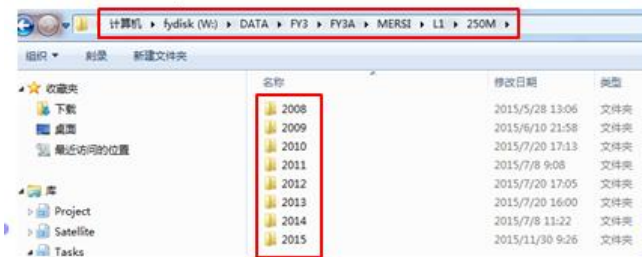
计算机 ▸ fydisk (W:) ▸ DATA ▸ FY3 ▸ FY3A ▸ MERSI ▸ L1 ▸ 250M ▸

组织 ▾ 刻录 新建文件夹

收藏夹
下载
桌面
最近访问的位置

库
Project
Satellite
Tasks

| 名称 | 修改日期 | 类型 |
|---|---|---|
| 2008 | 2015/5/28 13:06 | 文件夹 |
| 2009 | 2015/6/10 21:58 | 文件夹 |
| 2010 | 2015/7/20 17:13 | 文件夹 |
| 2011 | 2015/7/8 9:08 | 文件夹 |
| 2012 | 2015/7/20 17:05 | 文件夹 |
| 2013 | 2015/7/20 16:00 | 文件夹 |
| 2014 | 2015/7/8 11:22 | 文件夹 |
| 2015 | 2015/11/30 9:26 | 文件夹 |